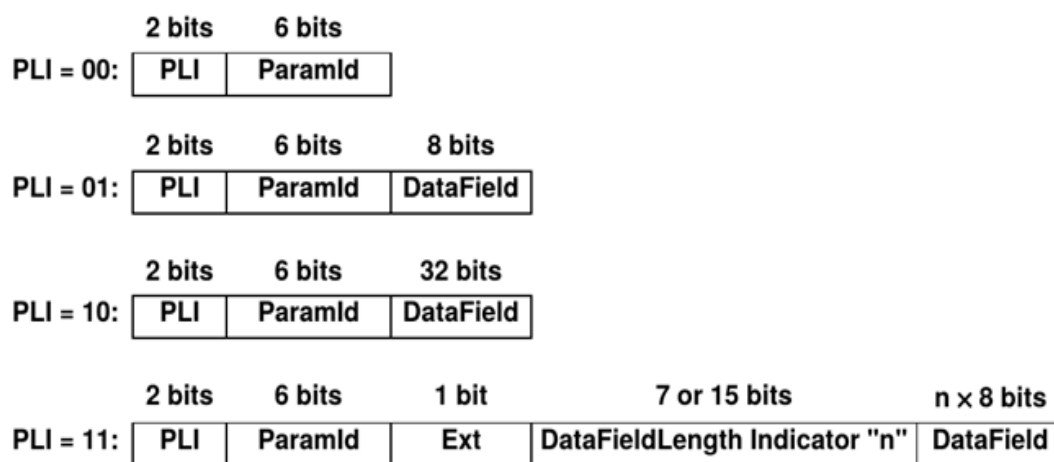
|  | 2 bits | 6 bits |
|---|---|---|
| PLI = 00: | PLI | ParamId |

|  | 2 bits | 6 bits | 8 bits |
|---|---|---|---|
| PLI = 01: | PLI | ParamId | DataField |

|  | 2 bits | 6 bits | 32 bits |
|---|---|---|---|
| PLI = 10: | PLI | ParamId | DataField |

|  | 2 bits | 6 bits | 1 bit | 7 or 15 bits | $n \times 8$ bits |
|---|---|---|---|---|---|
| PLI = 11: | PLI | ParamId | Ext | DataFieldLength Indicator "n" | DataField |